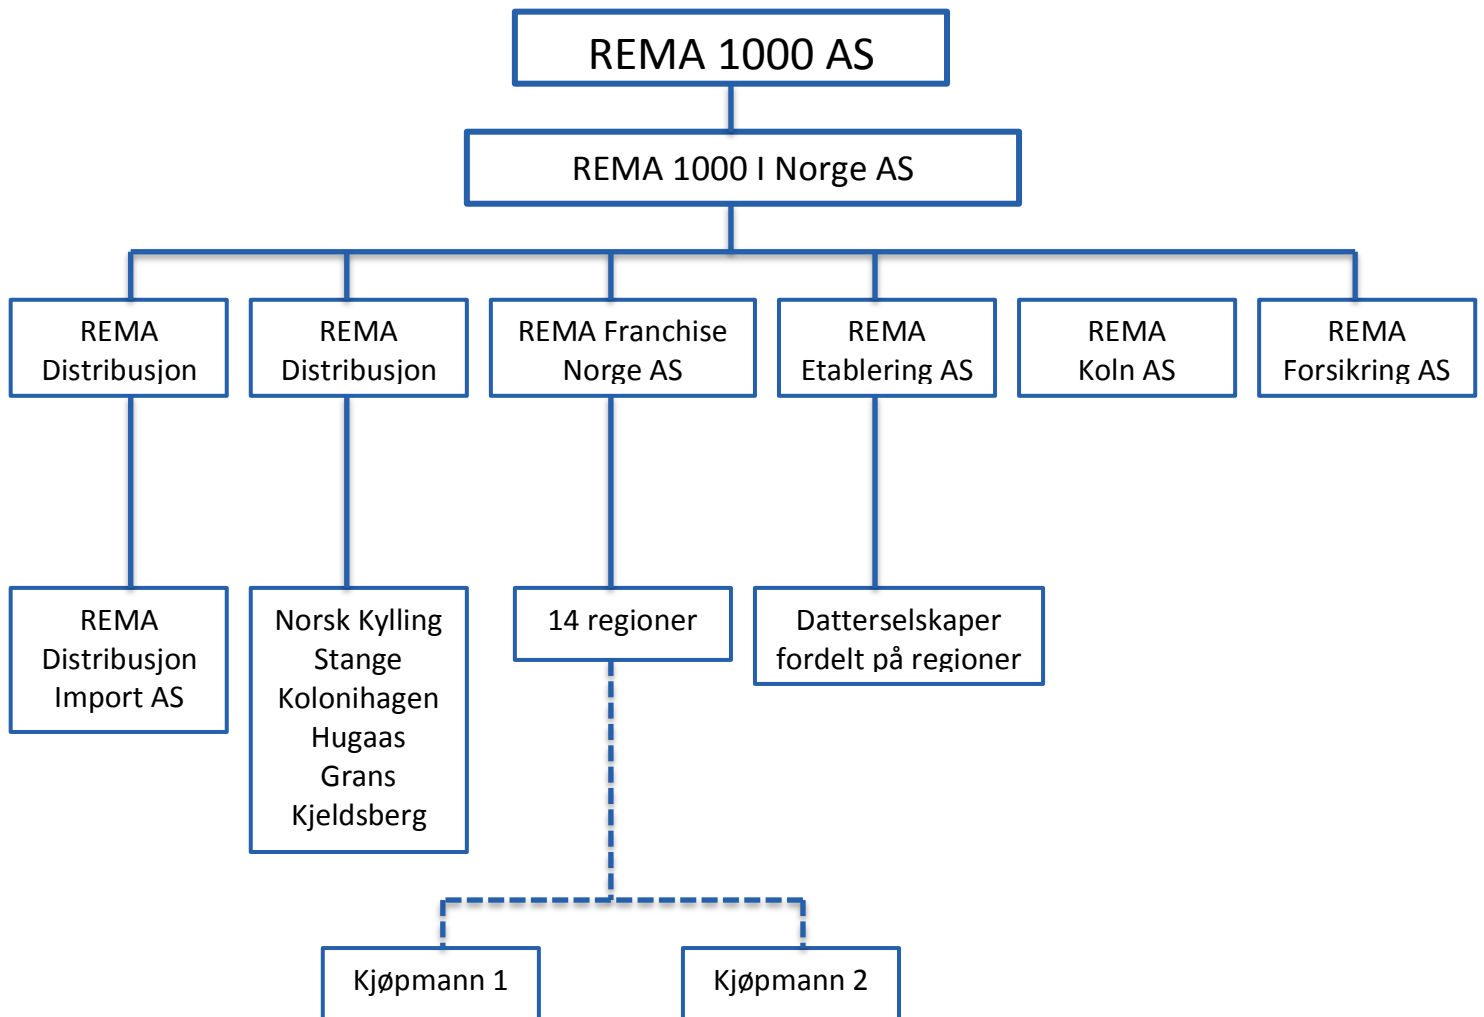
REMA 1000 AS

REMA 1000 I Norge AS

REMA Distribusjon

REMA Distribusjon

REMA Franchise Norge AS

REMA Etablering AS

REMA Koln AS

REMA Forsikring AS

REMA Distribusjon Import AS

Norsk Kylling
Stange
Kolonihagen
Hugaas
Grans
Kjeldsberg

14 regioner

Datterselskaper fordelt på regioner

Kjøpmann 1

Kjøpmann 2